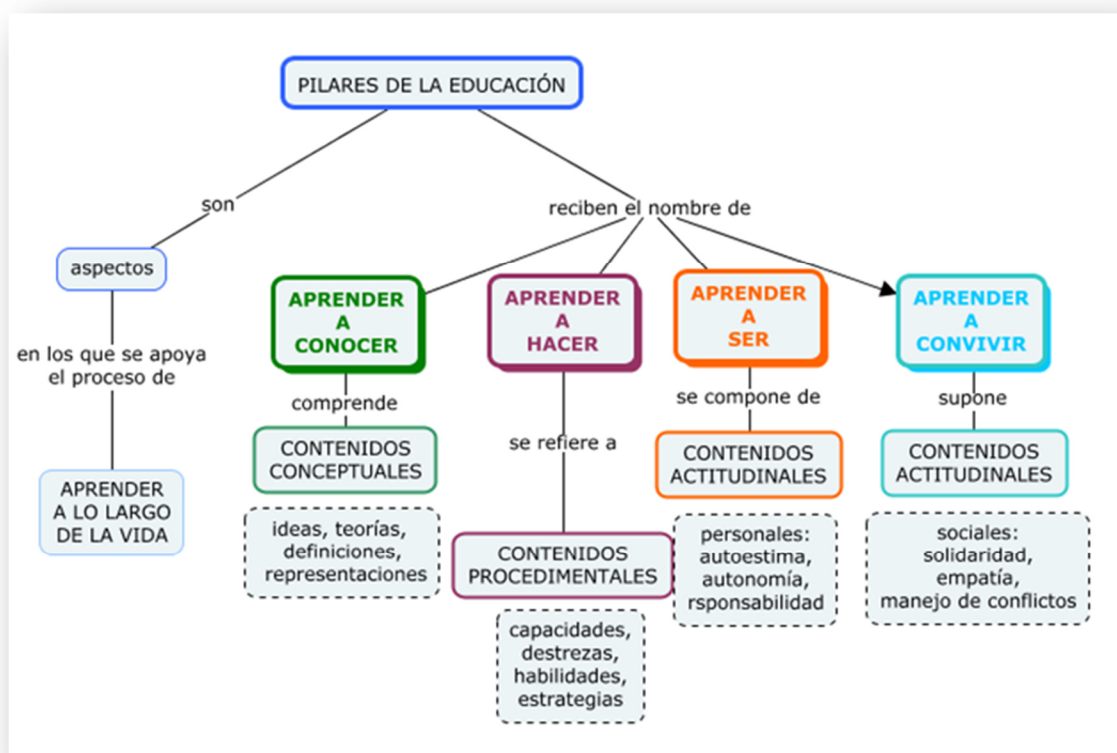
PILARES DE LA EDUCACIÓN

son

aspectos

en los que se apoya el proceso de

APRENDER A LO LARGO DE LA VIDA

reciben el nombre de

APRENDER A CONOCER

comprende

CONTENIDOS CONCEPTUALES

ideas, teorías, definiciones, representaciones

APRENDER A HACER

se refiere a

CONTENIDOS PROCEDIMENTALES

capacidades, destrezas, habilidades, estrategias

APRENDER A SER

se compone de

CONTENIDOS ACTITUDINALES

personales: autoestima, autonomía, rsponsabilidad

APRENDER A CONVIVIR

supone

CONTENIDOS ACTITUDINALES

sociales: solidaridad, empatía, manejo de conflictos